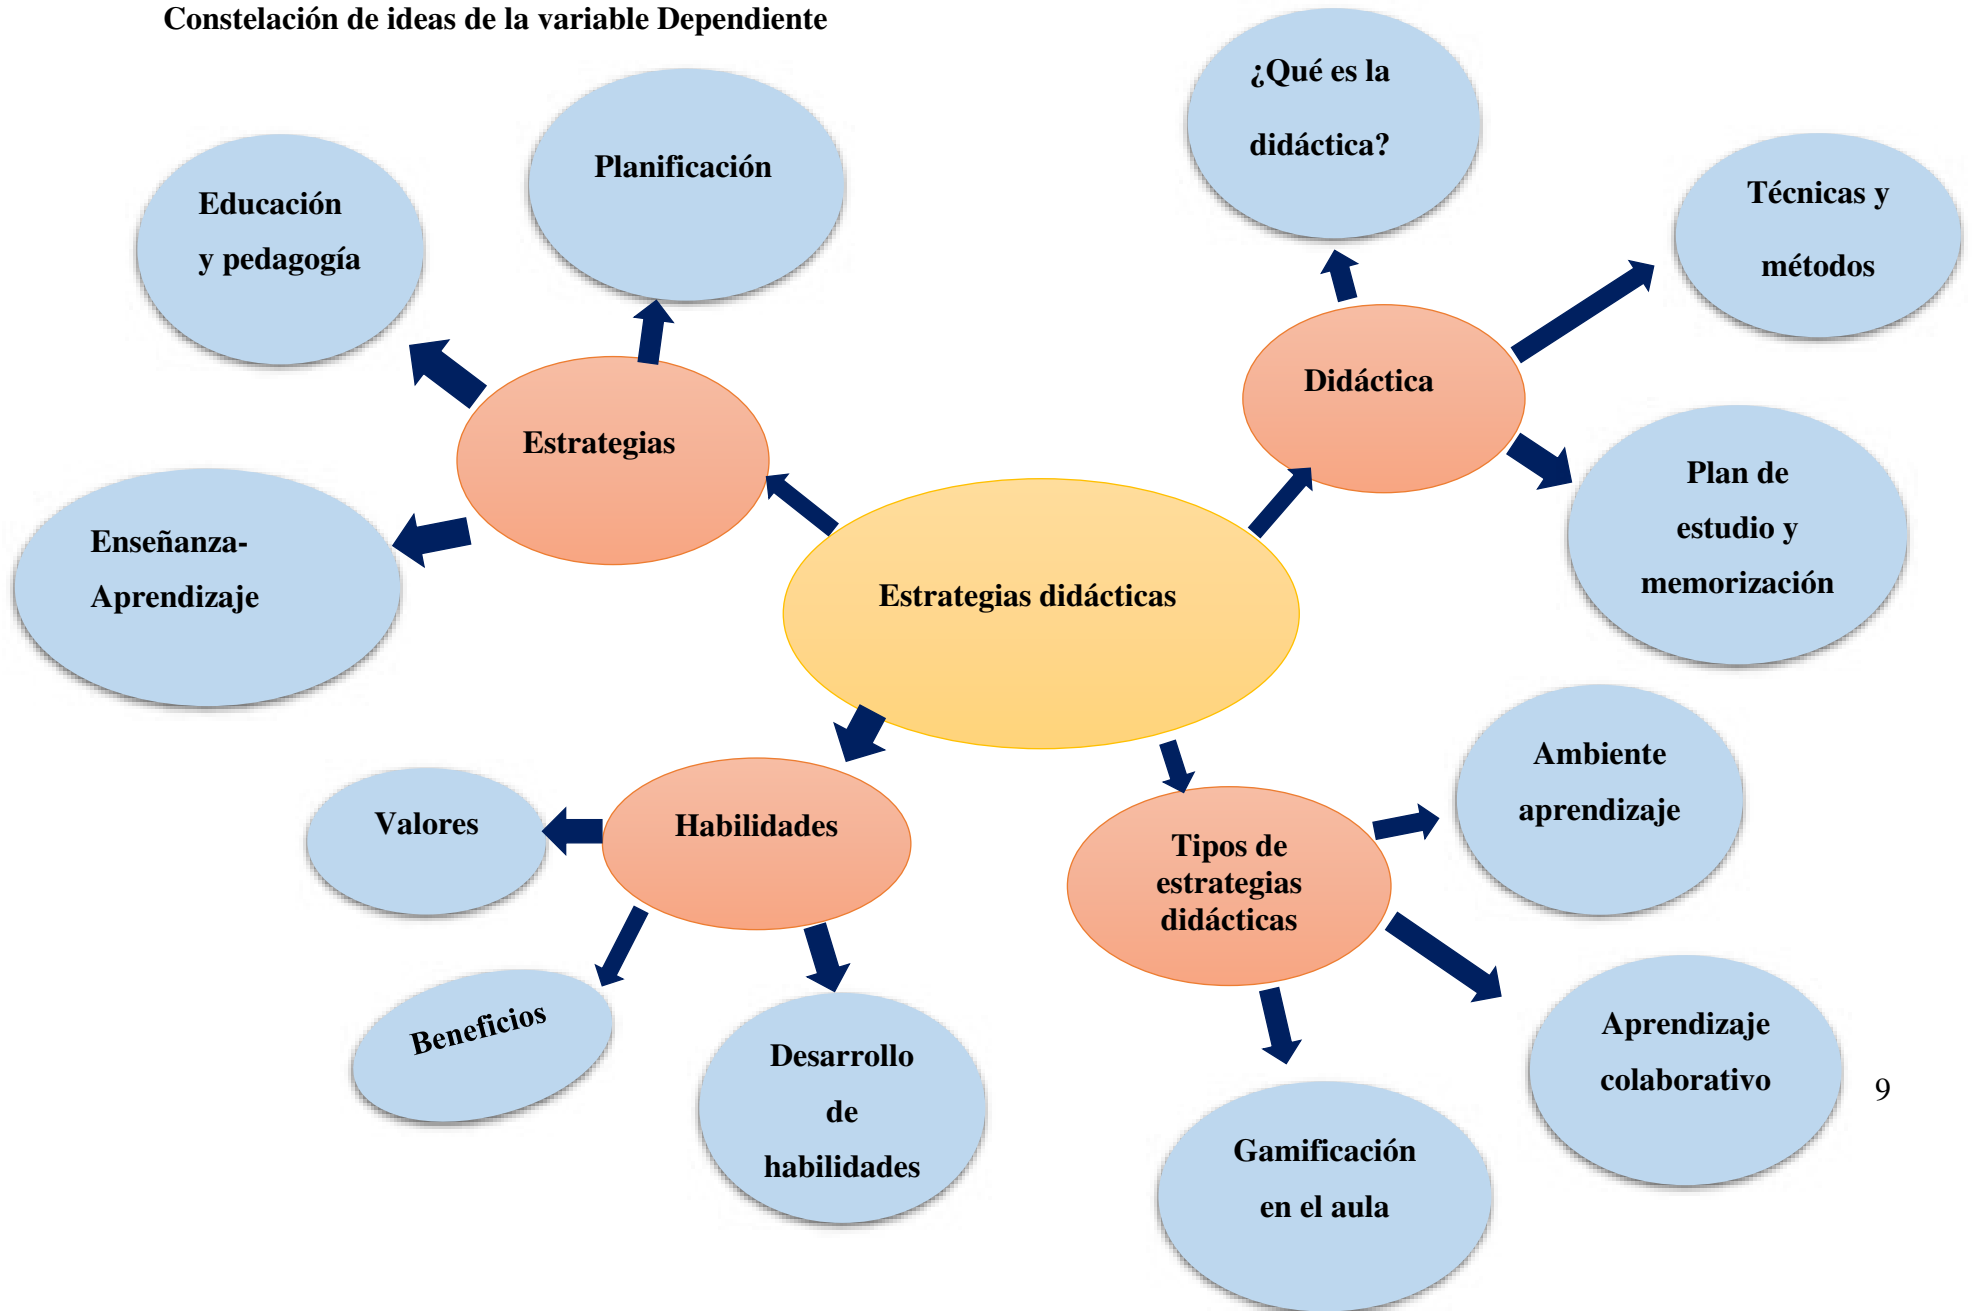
Constelación de ideas de la variable Dependiente

Estrategias didácticas

Estrategias

Educación y pedagogía

Planificación

Enseñanza-Aprendizaje

Didáctica

¿Qué es la didáctica?

Técnicas y métodos

Plan de estudio y memorización

Habilidades

Valores

Beneficios

Desarrollo de habilidades

Tipos de estrategias didácticas

Ambiente aprendizaje

Aprendizaje colaborativo

Gamificación en el aula

9